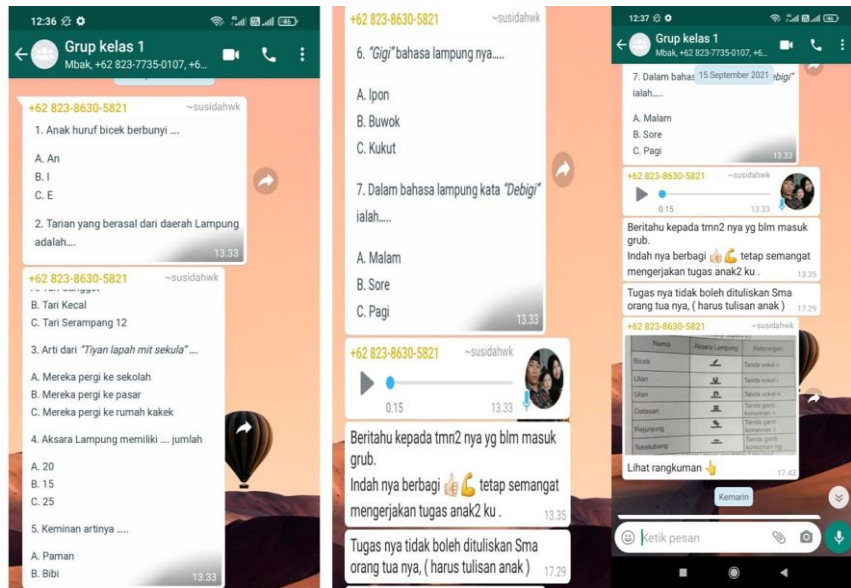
12:36

Grup kelas 1
Mbak, +62 823-7735-0107, +6...

+62 823-8630-5821 ~susidahwk

1. Anak huruf bicek berbunyi ....

A. An
B. I
C. E

2. Tarian yang berasal dari daerah Lampung adalah....

13.33

+62 823-8630-5821 ~susidahwk

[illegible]
B. Tari Kecal
C. Tari Serampang 12

3. Arti dari *"Tiyan lapah mit sekula"* ....

A. Mereka pergi ke sekolah
B. Mereka pergi ke pasar
C. Mereka pergi ke rumah kakek

4. Aksara Lampung memiliki .... jumlah

A. 20
B. 15
C. 25

5. Keminan artinya .....

A. Paman
B. Bibi

13.33

+62 823-8630-5821 ~susidahwk

6. *"Gigi"* bahasa lampung nya.....

A. Ipon
B. Buwok
C. Kukut

7. Dalam bahasa lampung kata *"Debigi"* ialah.....

A. Malam
B. Sore
C. Pagi

13.33

+62 823-8630-5821 ~susidahwk

0.15 13.33

Beritahu kepada tmn2 nya yg blm masuk grub.
Indah nya berbagi 👍💪 tetap semangat mengerjakan tugas anak2 ku .

13.35

Tugas nya tidak boleh dituliskan Sma orang tua nya, ( harus tulisan anak )

17.29

12:37

Grup kelas 1
Mbak, +62 823-7735-0107, +6...

7. Dalam bahas 15 September 2021 *ebigi"* ialah.....

A. Malam
B. Sore
C. Pagi

13.33

+62 823-8630-5821 ~susidahwk

0.15 13.33

Beritahu kepada tmn2 nya yg blm masuk grub.
Indah nya berbagi 👍💪 tetap semangat mengerjakan tugas anak2 ku .

13.35

Tugas nya tidak boleh dituliskan Sma orang tua nya, ( harus tulisan anak )

17.29

+62 823-8630-5821 ~susidahwk

| Nama | Aksara Lampung | Keterangan |
|---|---|---|
| Bicek | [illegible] | Tanda vokal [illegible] |
| Ulan | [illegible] | Tanda vokal i |
| Ulan | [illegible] | Tanda vokal u |
| Datasan | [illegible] | Tanda garis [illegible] |
| Rejunjung | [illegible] | Tanda garis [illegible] |
| Tekelubang | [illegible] | Tanda garis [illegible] |

Lihat rangkuman 👆

17.43

Kemarin

Ketik pesan